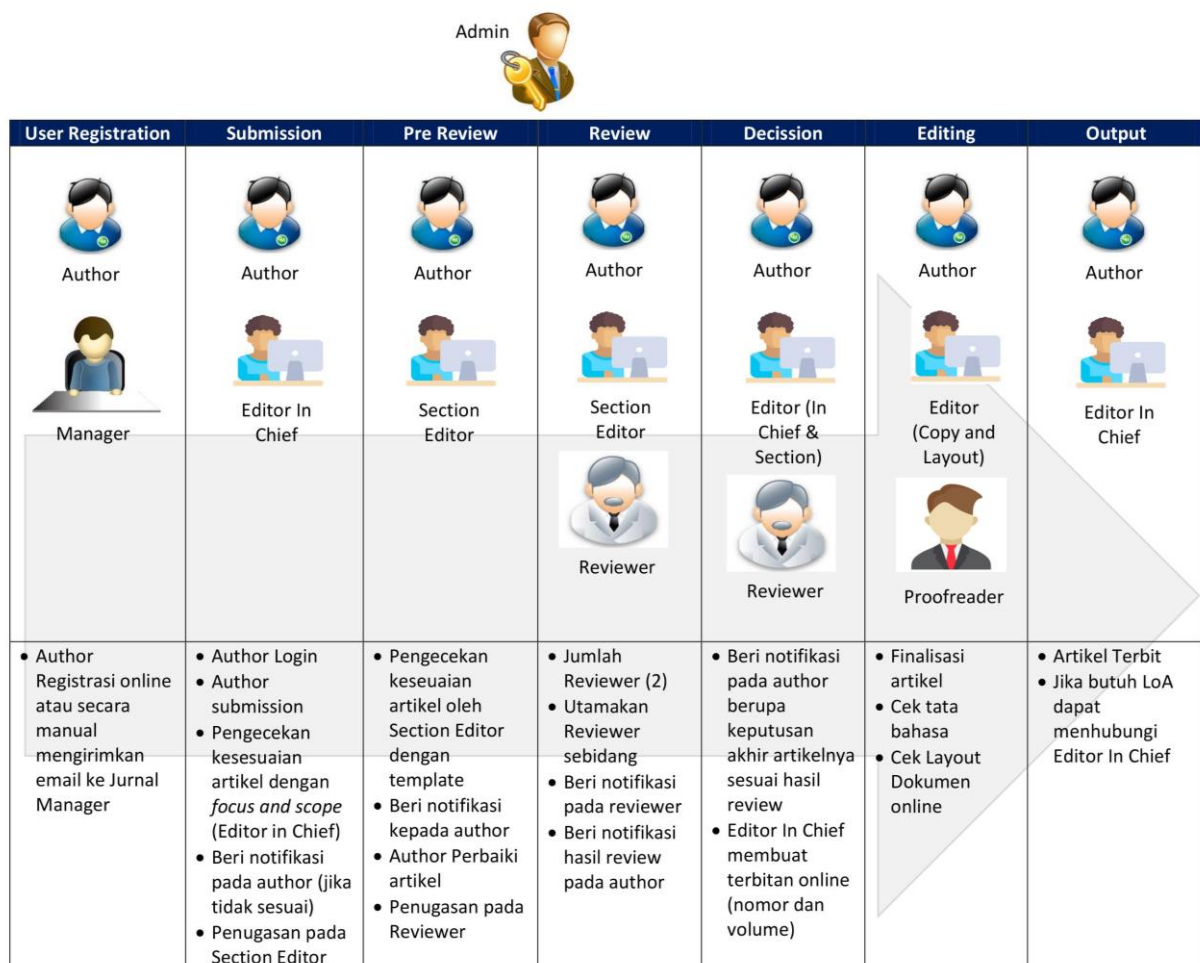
Admin

| User Registration | Submission | Pre Review | Review | Decission | Editing | Output |
|---|---|---|---|---|---|---|
| Author<br>Manager | Author<br>Editor In Chief | Author<br>Section Editor | Author<br>Section Editor<br>Reviewer | Author<br>Editor (In Chief & Section)<br>Reviewer | Author<br>Editor (Copy and Layout)<br>Proofreader | Author<br>Editor In Chief |
| • Author Registrasi online atau secara manual mengirimkan email ke Jurnal Manager | • Author Login<br>• Author submission<br>• Pengecekan kesesuaian artikel dengan *focus and scope* (Editor in Chief)<br>• Beri notifikasi pada author (jika tidak sesuai)<br>• Penugasan pada Section Editor | • Pengecekan keseuaian artikel oleh Section Editor dengan template<br>• Beri notifikasi kepada author<br>• Author Perbaiki artikel<br>• Penugasan pada Reviewer | • Jumlah Reviewer (2)<br>• Utamakan Reviewer sebidang<br>• Beri notifikasi pada reviewer<br>• Beri notifikasi hasil review pada author | • Beri notifikasi pada author berupa keputusan akhir artikelnya sesuai hasil review<br>• Editor In Chief membuat terbitan online (nomor dan volume) | • Finalisasi artikel<br>• Cek tata bahasa<br>• Cek Layout Dokumen online | • Artikel Terbit<br>• Jika butuh LoA dapat menhubungi Editor In Chief |